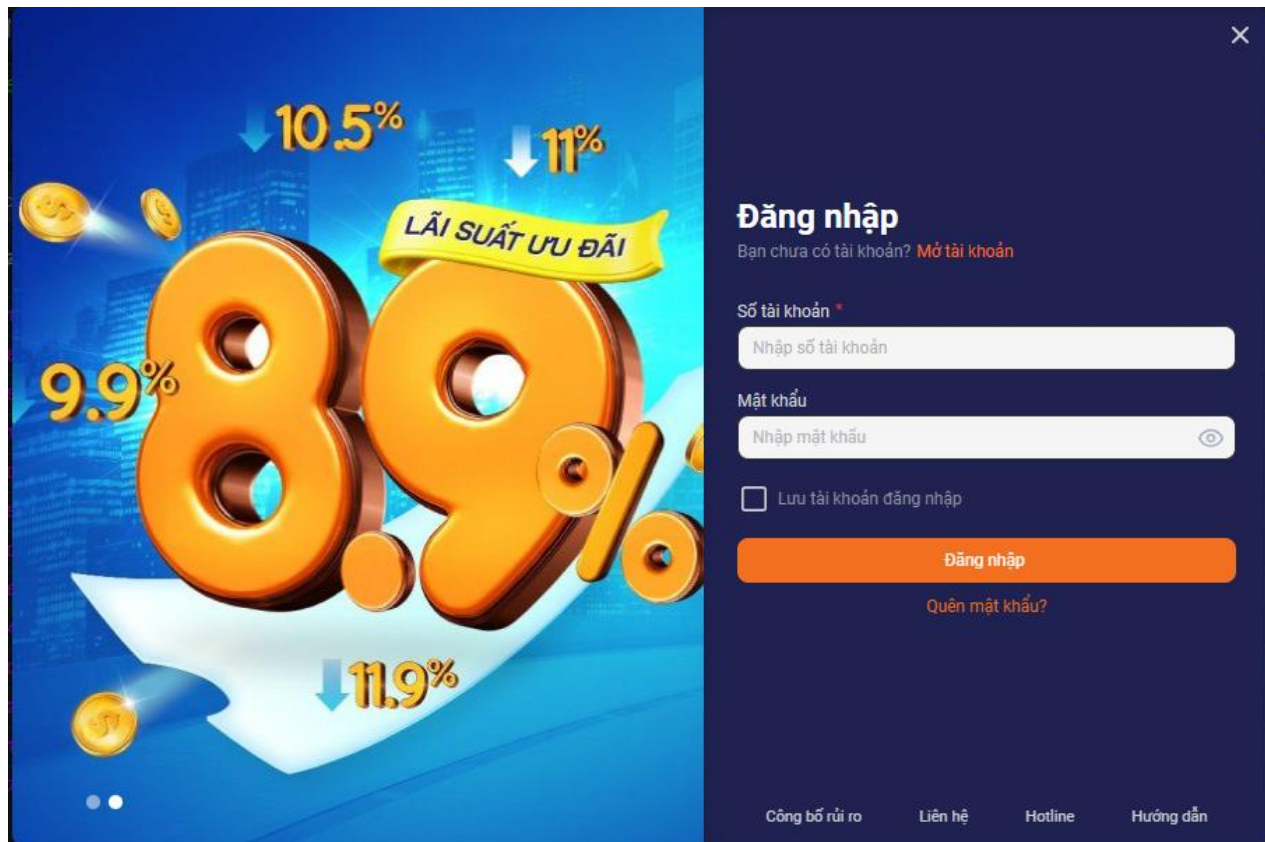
10.5%

11%

LÃI SUẤT ƯU ĐÃI

9.9%

8.9%

11.9%

×

Đăng nhập

Bạn chưa có tài khoản? Mở tài khoản

Số tài khoản *

Nhập số tài khoản

Mật khẩu

Nhập mật khẩu

Lưu tài khoản đăng nhập

Đăng nhập

Quên mật khẩu?

Công bố rủi ro Liên hệ Hotline Hướng dẫn